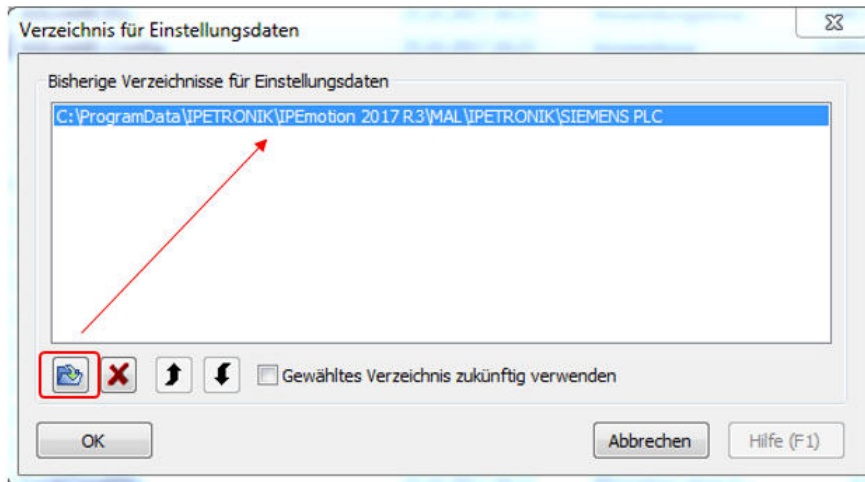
Verzeichnis für Einstellungsdaten

Bisherige Verzeichnisse für Einstellungsdaten

C:\ProgramData\IPETRONIK\IPEmotion 2017 R3\MAL\IPETRONIK\SIEMENS PLC

Gewähltes Verzeichnis zukünftig verwenden

OK

Abbrechen

Hilfe (F1)